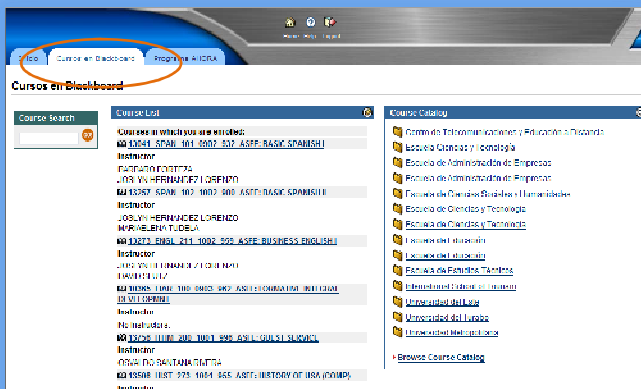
Home Help Logout

Inicio | Cursos en Blackboard | Programa AHORA

Cursos en Blackboard

Course Search

Course List

Courses in which you are enrolled:

10241 SPAN 101 0002 502 ASFE BASIC SPANISH I

Instructor

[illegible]

JOSLYN HERNANDEZ LORENZO

13257 SPAN 102 1002 900 ASFE BASIC SPANISH II

Instructor

JOSLYN HERNANDEZ LORENZO

MARIA ELENA TUDELA

13273 ENGL 211 1002 933 ASFE BUSINESS ENGLISH I

Instructor

JOSLYN HERNANDEZ LORENZO

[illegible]

10085 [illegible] ASFE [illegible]

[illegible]

Instructor

No Instructors.

13256 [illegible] ASFE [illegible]

Instructor

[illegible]

13508 HIST 275 1001 955 ASFE HISTORY OF USA (COMP)

Instructor

Course Catalog

Centro de Telecomunicaciones y Educación a Distancia

Escuela Ciencias y Tecnologia

Escuela de Administración de Empresas

Escuela de Administración de Empresas

Escuela de Ciencias Sociales y Humanidades

Escuela de Ciencias y Tecnologia

Escuela de Ciencias y Tecnologia

Escuela de Educación

Escuela de Educación

Escuela de Estudios Técnicos

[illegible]

Universidad del Este

Universidad del Turabo

Universidad Metropolitana

Browse Course Catalog